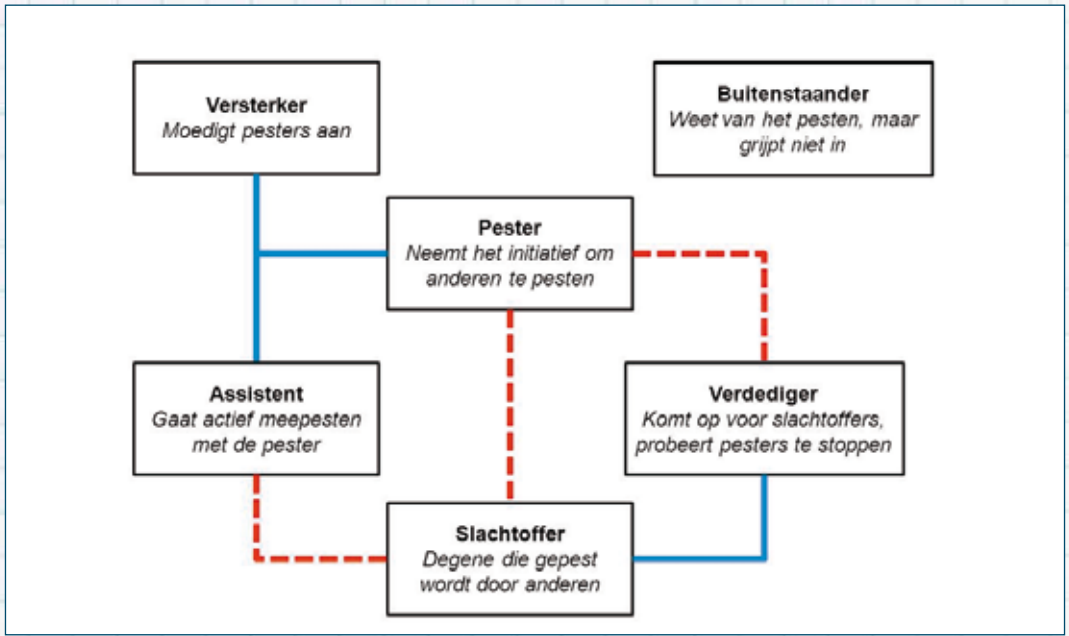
**Versterker**
*Moedigt pesters aan*

**Buitenstaander**
*Weet van het pesten, maar grijpt niet in*

**Pester**
*Neemt het initiatief om anderen te pesten*

**Assistent**
*Gaat actief meepesten met de pester*

**Verdediger**
*Komt op voor slachtoffers, probeert pesters te stoppen*

**Slachtoffer**
*Degene die gepest wordt door anderen*